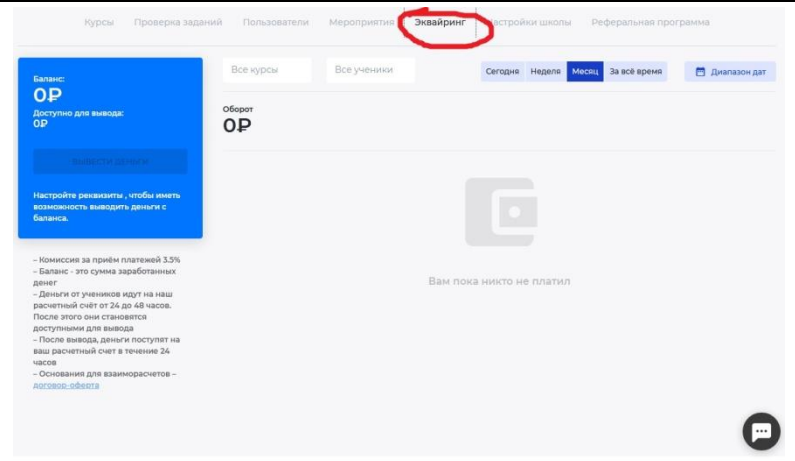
Курсы Проверка заданий Пользователи Мероприятия Эквайринг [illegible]астройки школы Реферальная программа

Баланс:
0₽
Доступно для вывода:
0₽

Вывести деньги

Настройте реквизиты , чтобы иметь возможность выводить деньги с баланса.

– Комиссия за приём платежей 3.5%
– Баланс - это сумма заработанных денег
– Деньги от учеников идут на наш расчетный счёт от 24 до 48 часов. После этого они становятся доступными для вывода
– После вывода, деньги поступят на ваш расчетный счет в течение 24 часов
– Основания для взаиморасчетов – договор-оферта

Все курсы Все ученики

Сегодня Неделя Месяц За всё время

Диапазон дат

Оборот
0₽

Вам пока никто не платил